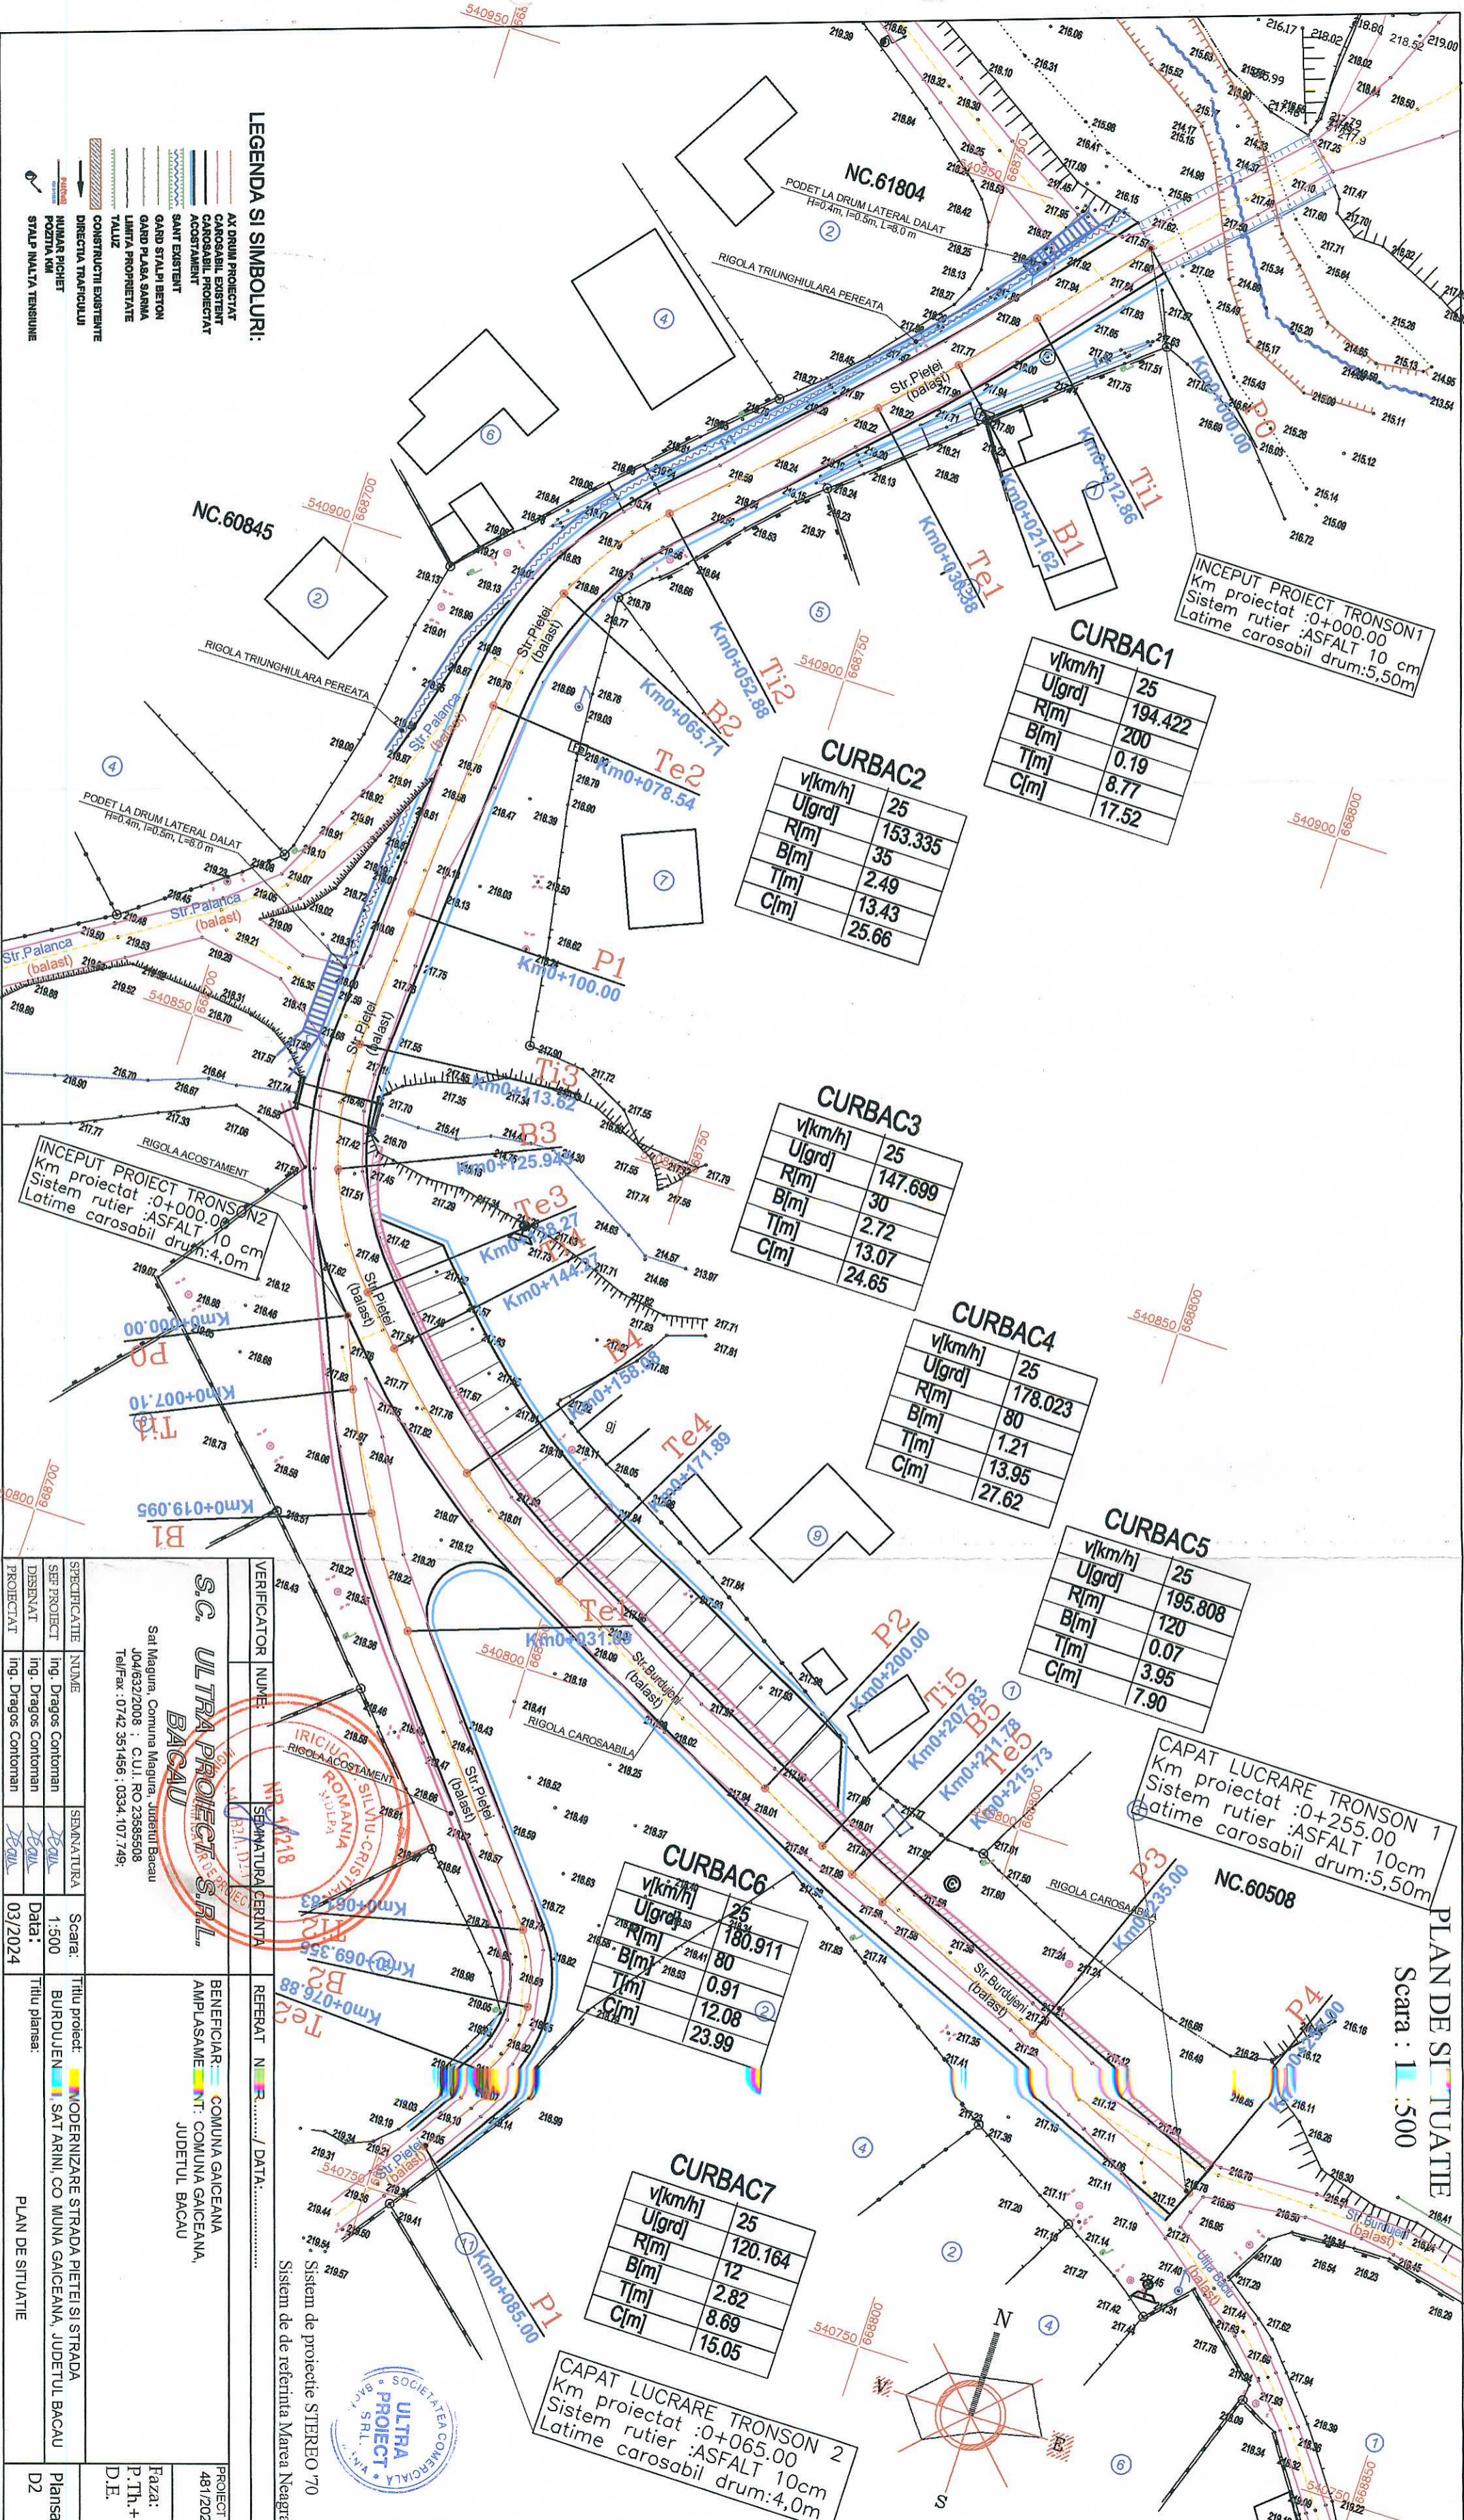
LEGENDA SI SIMBOLURI:
AX DRUM PROIECTAT
CAROSABIL EXISTENT
CAROSABIL PROIECTAT
ACOSTAMENT
SANT EXISTENT
GARD STALPI BETON
GARD PLASA SARMA
LIMITA PROPRIETATE
TALUZ
CONSTRUCTII EXISTENTE
DIRECTIA TRAFICULUI
NUMAR PICHET
POZITIA KM
STALP INALTA TENSIUNE

NC.61804
PODET LA DRUM LATERAL DALAT H=0.4m, l=0.5m, L=8.0 m
RIGOLA TRIUNGHIULARA PEREATA
Str.Pietei (balast)
NC.60845
RIGOLA TRIUNGHIULARA PEREATA
Str.Palanca (balast)
PODET LA DRUM LATERAL DALAT H=0.4m, l=0.5m, L=8.0 m
Str.Palanca (balast)

INCEPUT PROIECT TRONSON1
Km proiectat :0+000.00
Sistem rutier :ASFALT 10 cm
Latime carosabil drum:5,50m

Km0+000.00 P0
Km0+012.86 Ti1
Km0+021.62 B1
Km0+030.38 Te1
Km0+052.88 Ti2
Km0+065.71 B2
Km0+078.54 Te2
Km0+100.00 P1
Km0+113.62 Ti3
Km0+125.94 B3
Km0+138.27 Te3
Km0+144.37 Ti4
Km0+158.36 B4
Km0+171.89 Te4
Km0+200.00 P2
Km0+207.83 Ti5
Km0+211.78 B5
Km0+215.73 Te5
Km0+235.00 P3
Km0+255.00 P4

CURBAC1
| v[km/h] | 25 |
|---|---|
| U[grd] | 194.422 |
| R[m] | 200 |
| B[m] | 0.19 |
| T[m] | 8.77 |
| C[m] | 17.52 |

CURBAC2
| v[km/h] | 25 |
|---|---|
| U[grd] | 153.335 |
| R[m] | 35 |
| B[m] | 2.49 |
| T[m] | 13.43 |
| C[m] | 25.66 |

CURBAC3
| v[km/h] | 25 |
|---|---|
| U[grd] | 147.699 |
| R[m] | 30 |
| B[m] | 2.72 |
| T[m] | 13.07 |
| C[m] | 24.65 |

CURBAC4
| v[km/h] | 25 |
|---|---|
| U[grd] | 178.023 |
| R[m] | 80 |
| B[m] | 1.21 |
| T[m] | 13.95 |
| C[m] | 27.62 |

CURBAC5
| v[km/h] | 25 |
|---|---|
| U[grd] | 195.808 |
| R[m] | 120 |
| B[m] | 0.07 |
| T[m] | 3.95 |
| C[m] | 7.90 |

CURBAC6
| v[km/h] | 25 |
|---|---|
| U[grd] | 180.911 |
| R[m] | 80 |
| B[m] | 0.91 |
| T[m] | 12.08 |
| C[m] | 23.99 |

CURBAC7
| v[km/h] | 25 |
|---|---|
| U[grd] | 120.164 |
| R[m] | 12 |
| B[m] | 2.82 |
| T[m] | 8.69 |
| C[m] | 15.05 |

INCEPUT PROIECT TRONSON2
Km proiectat :0+000.00
Sistem rutier :ASFALT 10 cm
Latime carosabil drum:4,0m

Km0+000.00 P0
Km0+007.10 Ti1
Km0+019.095 B1
Km0+031.09 Te1
Km0+063.83 Ti2
Km0+069.355 B2
Km0+076.88 Te2
Km0+085.00 P1

RIGOLA ACOSTAMENT
Str.Pietei (balast)
RIGOLA CAROSABILA
Str.Burdujeni (balast)
RIGOLA ACOSTAMENT
RIGOLA CAROSABILA
NC.60508
Str.Burdujeni (balast)
Ulita Bacau (balast)

CAPAT LUCRARE TRONSON 1
Km proiectat :0+255.00
Sistem rutier :ASFALT 10cm
Latime carosabil drum:5,50m

CAPAT LUCRARE TRONSON 2
Km proiectat :0+065.00
Sistem rutier :ASFALT 10cm
Latime carosabil drum:4,0m

PLAN DE SITUATIE
Scara : 1:500

Sistem de proiectie STEREO '70
Sistem de referinta Marea Neagra

S.C. ULTRA PROIECT S.R.L. BACAU
Sat Magura, Comuna Magura, Judetul Bacau
J04/632/2008 ; C.U.I. RO 23585508
Tel/Fax : 0742 351456 ; 0334.107.749;

| VERIFICATOR | NUME | SEMNATURA | CERINTA | REFERAT NR....../ DATA............ |
|---|---|---|---|---|

| SPECIFICATIE | NUME | SEMNATURA | Scara: | Titlu proiect: |
|---|---|---|---|---|
| SEF PROIECT | ing. Dragos Contoman | | 1:500 | |
| DESENAT | ing. Dragos Contoman | | Data: | |
| PROIECTAT | ing. Dragos Contoman | | 03/2024 | Titlu plansa: PLAN DE SITUATIE |

BENEFICIAR: COMUNA GAICEANA
AMPLASAMENT: COMUNA GAICEANA, JUDETUL BACAU
Titlu proiect: MODERNIZARE STRADA PIETEI SI STRADA BURDUJENI, SAT ARINI, COMUNA GAICEANA, JUDETUL BACAU
PROIECT 481/202
Faza: P.Th.+ D.E.
Plansa D2

IRICIUC SILVIU-CRISTIAN ROMANIA NR. 1218
SOCIETATEA COMERCIALA ULTRA PROIECT S.R.L. BACAU ROMANIA

N S E V